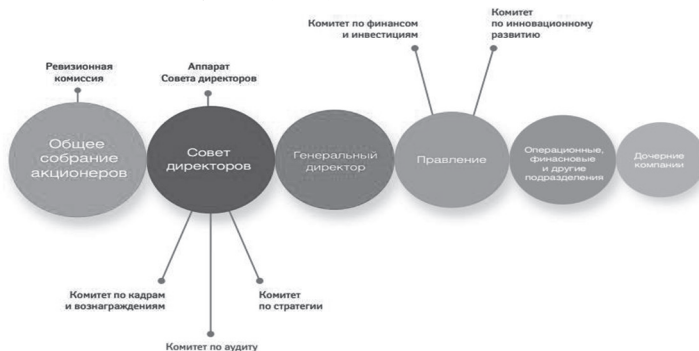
Комитет по финансом и инвестициям

Комитет по инновационному развитию

Ревизионная комиссия

Аппарат Совета директоров

Общее собрание акционеров

Совет директоров

Генеральный директор

Правление

Операционные, финасновые и другие подразделения

Дочерние компании

Комитет по кадрам и вознаграждениям

Комитет по стратегии

Комитет по аудиту